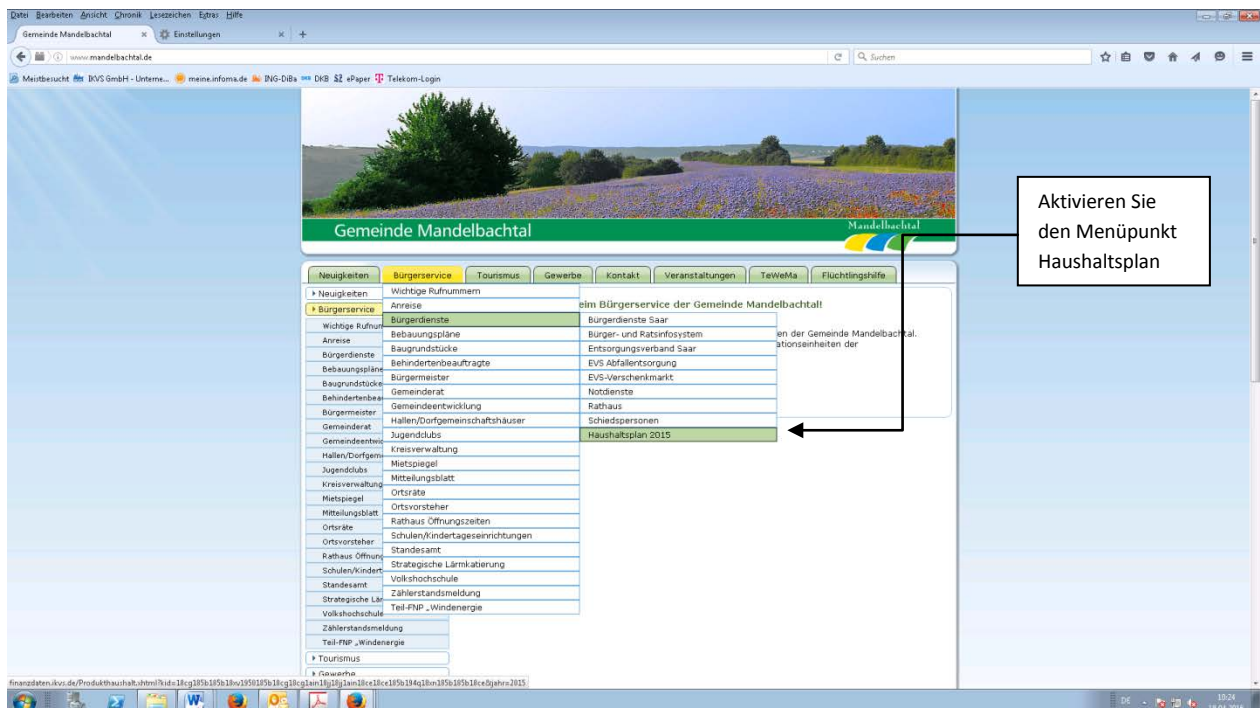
Datei Bearbeiten Ansicht Chronik Lesezeichen Extras Hilfe

Gemeinde Mandelbachtal × Einstellungen × +

www.mandelbachtal.de

Suchen

Meistbesucht IKVS GmbH - Unterne... meine.informa.de ING-DiBa DKB ePaper Telekom-Login

Gemeinde Mandelbachtal

Mandelbachtal

Aktivieren Sie den Menüpunkt Haushaltsplan

Neuigkeiten | Bürgerservice | Tourismus | Gewerbe | Kontakt | Veranstaltungen | TeWeMa | Flüchtlingshilfe

▸ Neuigkeiten
▸ Bürgerservice
Wichtige Rufnumm
Anreise
Bürgerdienste
Bebauungspläne
Baugrundstücke
Behindertenbea
Bürgermeister
Gemeinderat
Gemeindeentwic
Hallen/Dorfgem
Jugendclubs
Kreisverwaltung
Mietspiegel
Mitteilungsblatt
Ortsräte
Ortsvorsteher
Rathaus Öffnung
Schulen/Kindert
Standesamt
Strategische Lär
Volkshochschule
Zählerstandsmeldung
Teil-FNP „Windenergie
▸ Tourismus
▸ Gewerbe

Wichtige Rufnummern
Anreise
Bürgerdienste
Bebauungspläne
Baugrundstücke
Behindertenbeauftragte
Bürgermeister
Gemeinderat
Gemeindeentwicklung
Hallen/Dorfgemeinschaftshäuser
Jugendclubs
Kreisverwaltung
Mietspiegel
Mitteilungsblatt
Ortsräte
Ortsvorsteher
Rathaus Öffnungszeiten
Schulen/Kindertageseinrichtungen
Standesamt
Strategische Lärmkatierung
Volkshochschule
Zählerstandsmeldung
Teil-FNP „Windenergie

Bürgerdienste Saar
Bürger- und Ratsinfosystem
Entsorgungsverband Saar
EVS Abfallentsorgung
EVS-Verschenkmarkt
Notdienste
Rathaus
Schiedspersonen
Haushaltsplan 2015

eim Bürgerservice der Gemeinde Mandelbachtal!
en der Gemeinde Mandelbachtal.
ationseinheiten der

finanzdaten.ikvs.de/Produkthaushalt.xhtml?kid=18cg185b185b18vv1950185b18cg18cg1ain18jj18j1ain18ce18ce185b184q18m185b185b18ce&jahr=2015

DE 10:24